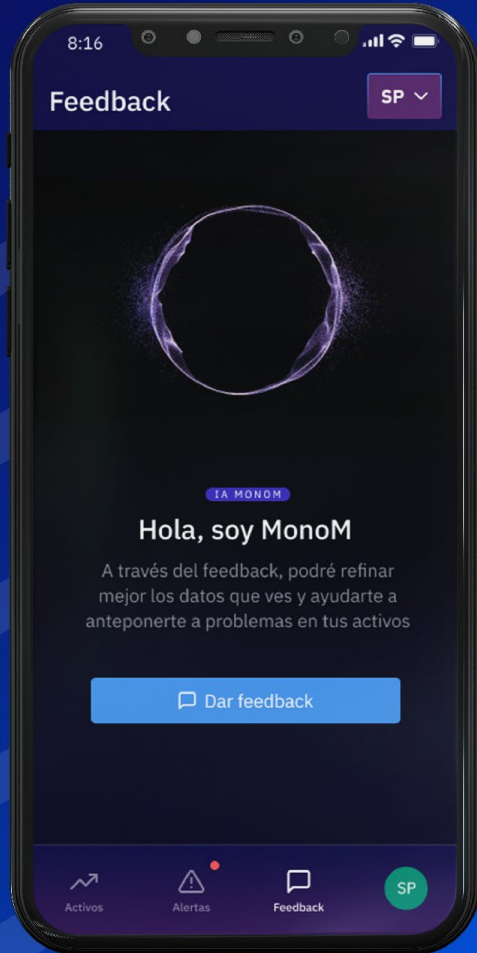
8:16

Feedback

SP

IA MONOM

Hola, soy MonoM

A través del feedback, podré refinar mejor los datos que ves y ayudarte a anteponerte a problemas en tus activos

Dar feedback

Activos

Alertas

Feedback

SP